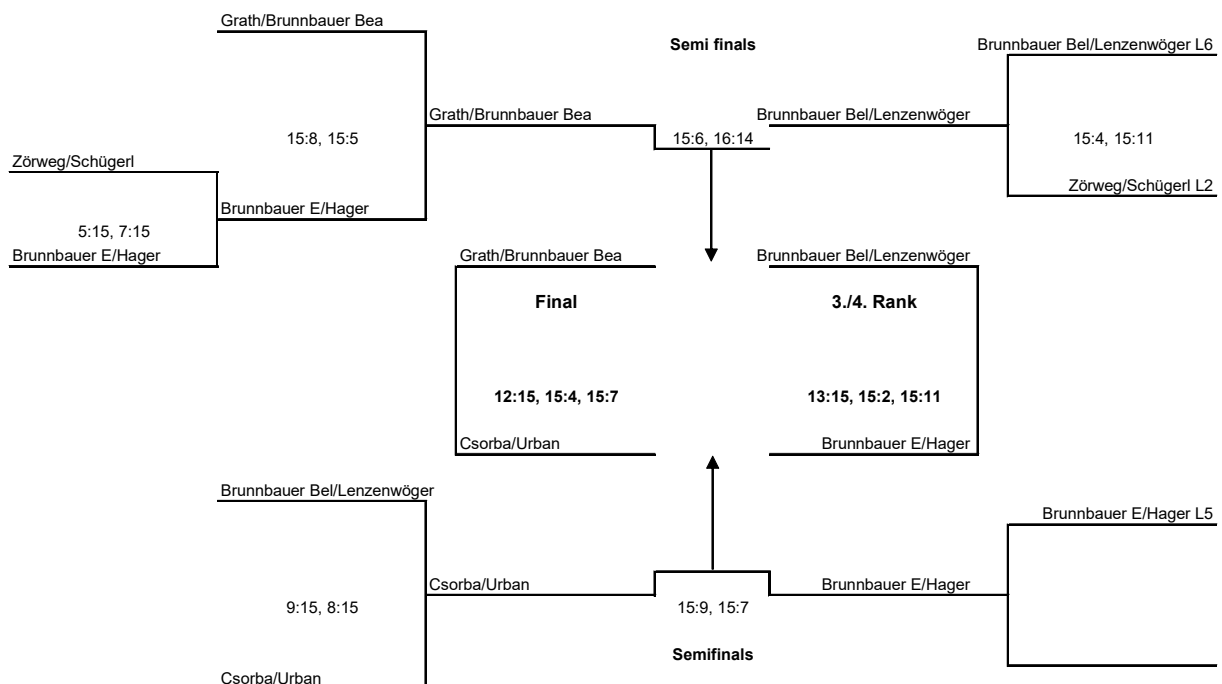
Grath/Brunnbauer Bea

Semi finals

Brunnbauer Bel/Lenzenwöger L6

Grath/Brunnbauer Bea

Brunnbauer Bel/Lenzenwöger

15:8, 15:5

15:6, 16:14

15:4, 15:11

Zörweg/Schügerl

Zörweg/Schügerl L2

Brunnbauer E/Hager

5:15, 7:15

Brunnbauer E/Hager

Grath/Brunnbauer Bea

Brunnbauer Bel/Lenzenwöger

**Final**

**3./4. Rank**

**12:15, 15:4, 15:7**

**13:15, 15:2, 15:11**

Csorba/Urban

Brunnbauer E/Hager

Brunnbauer Bel/Lenzenwöger

Brunnbauer E/Hager L5

Csorba/Urban

Brunnbauer E/Hager

9:15, 8:15

15:9, 15:7

Semifinals

Csorba/Urban